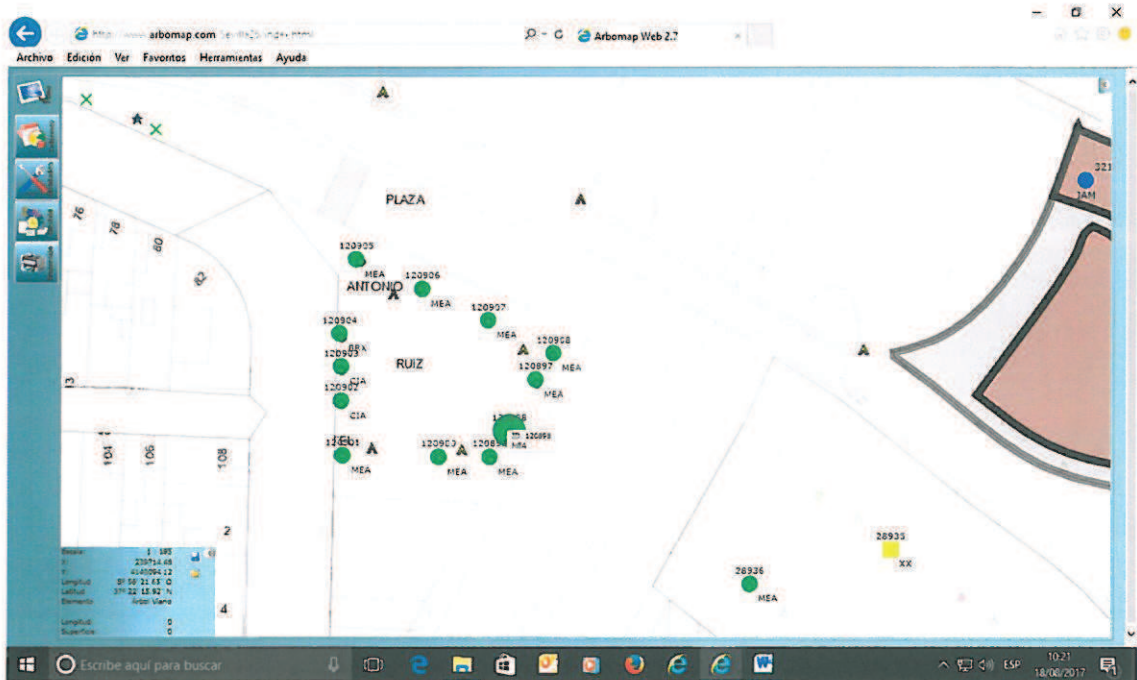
http://www.arbomap.com/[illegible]

Arbomap Web 2.7

Archivo Edición Ver Favoritos Herramientas Ayuda

PLAZA

ANTONIO

RUIZ

120905
MEA

120906
MEA

120907
MEA

120904
BRX

120903
CIA

120902
CIA

120908
MEA

120897
MEA

120901
MEA

120900
MEA

12089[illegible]
MEA

120898

120893

321
JAM

28935
XX

28936
MEA

76

78

80

82

13

104

106

108

2

4

Escala 1:185
X 239714.48
Y 4140094.12
Longitud 5° 58' 21.65" O
Latitud 37° 22' 15.92" N
Elemento Árbol Vario

Longitud 0
Superficie 0

Escribe aquí para buscar

ESP

10:21
18/08/2017